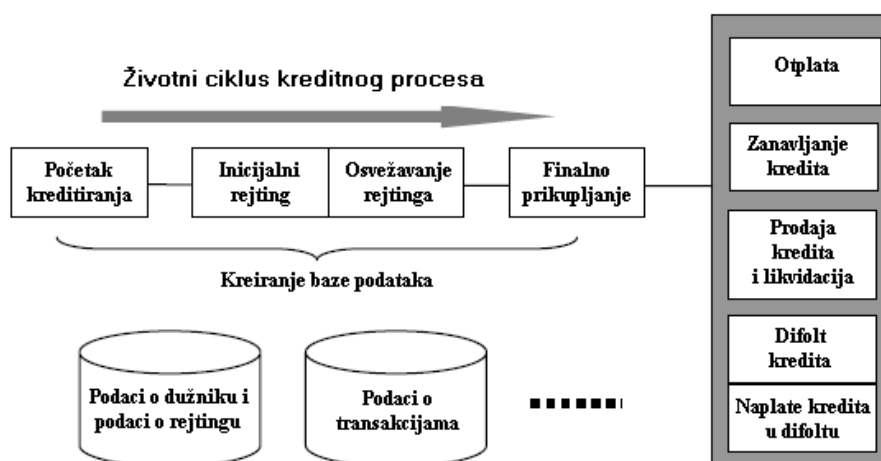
Životni ciklus kreditnog procesa

Početak kreditiranja

Inicijalni rejting

Osvežavanje rejtinga

Finalno prikupljanje

Kreiranje baze podataka

Podaci o dužniku i podaci o rejtingu

Podaci o transakcijama

Otplata

Zanavljanje kredita

Prodaja kredita i likvidacija

Difolt kredita

Naplate kredita u difoltu